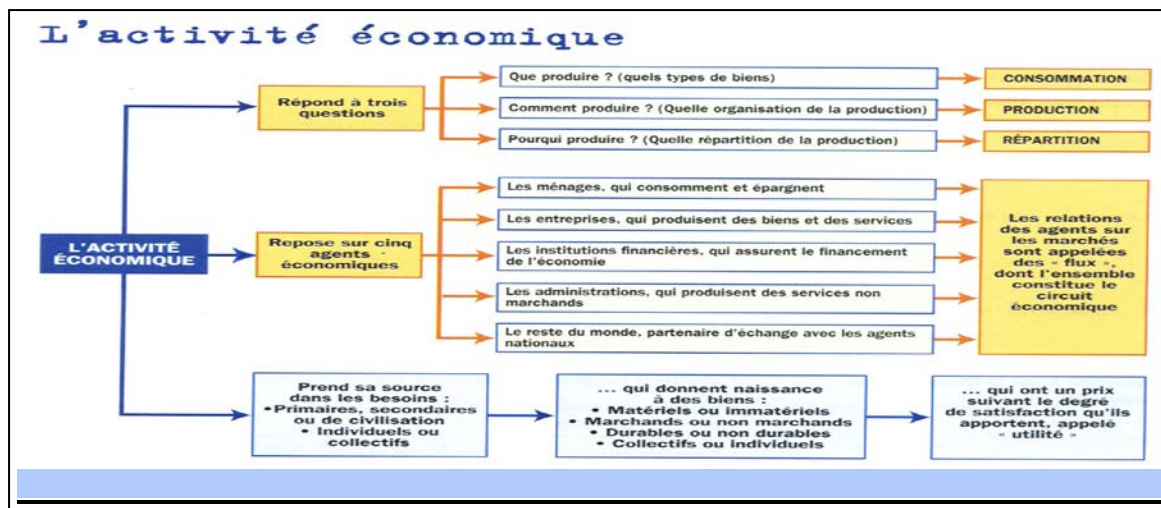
L'activité économique

L'ACTIVITÉ ÉCONOMIQUE

Répond à trois questions

Que produire ? (quels types de biens)

CONSOMMATION

Comment produire ? (Quelle organisation de la production)

PRODUCTION

Pourqui produire ? (Quelle répartition de la production)

RÉPARTITION

Repose sur cinq agents économiques

Les ménages, qui consomment et épargnent

Les entreprises, qui produisent des biens et des services

Les institutions financières, qui assurent le financement de l'économie

Les administrations, qui produisent des services non marchands

Le reste du monde, partenaire d'échange avec les agents nationaux

Les relations des agents sur les marchés sont appelées des « flux », dont l'ensemble constitue le circuit économique

Prend sa source dans les besoins :
• Primaires, secondaires ou de civilisation
• Individuels ou collectifs

... qui donnent naissance à des biens :
• Matériels ou immatériels
• Marchands ou non marchands
• Durables ou non durables
• Collectifs ou individuels

... qui ont un prix suivant le degré de satisfaction qu'ils apportent, appelé « utilité »